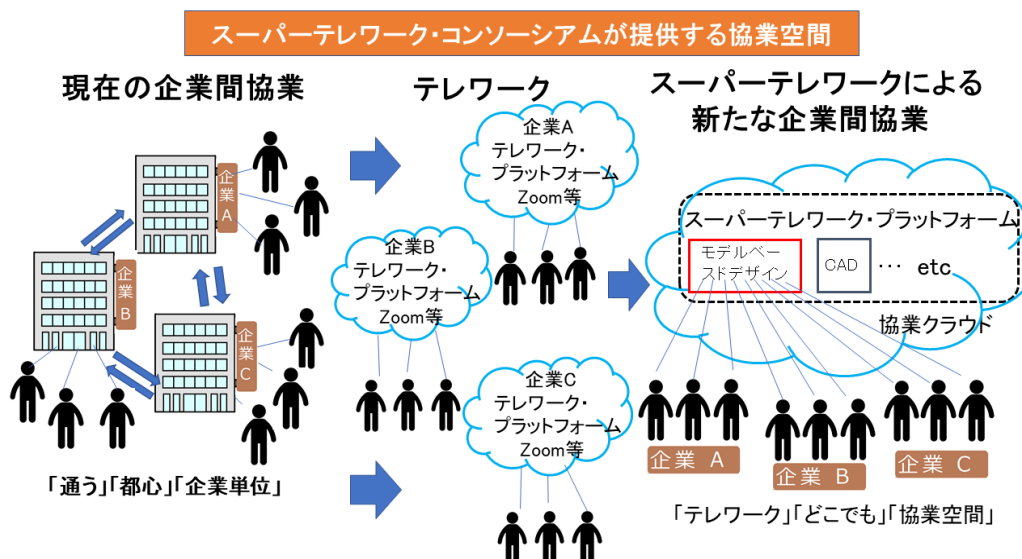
スーパーテレワーク・コンソーシアムが提供する協業空間

現在の企業間協業

企業A

企業B

企業C

「通う」「都心」「企業単位」

テレワーク

企業A
テレワーク・
プラットフォーム
Zoom等

企業B
テレワーク・
プラットフォーム
Zoom等

企業C
テレワーク・
プラットフォーム
Zoom等

スーパーテレワークによる
新たな企業間協業

スーパーテレワーク・プラットフォーム

モデルベースドデザイン

CAD

・・・ etc

協業クラウド

企業 A

企業 B

企業 C

「テレワーク」「どこでも」「協業空間」